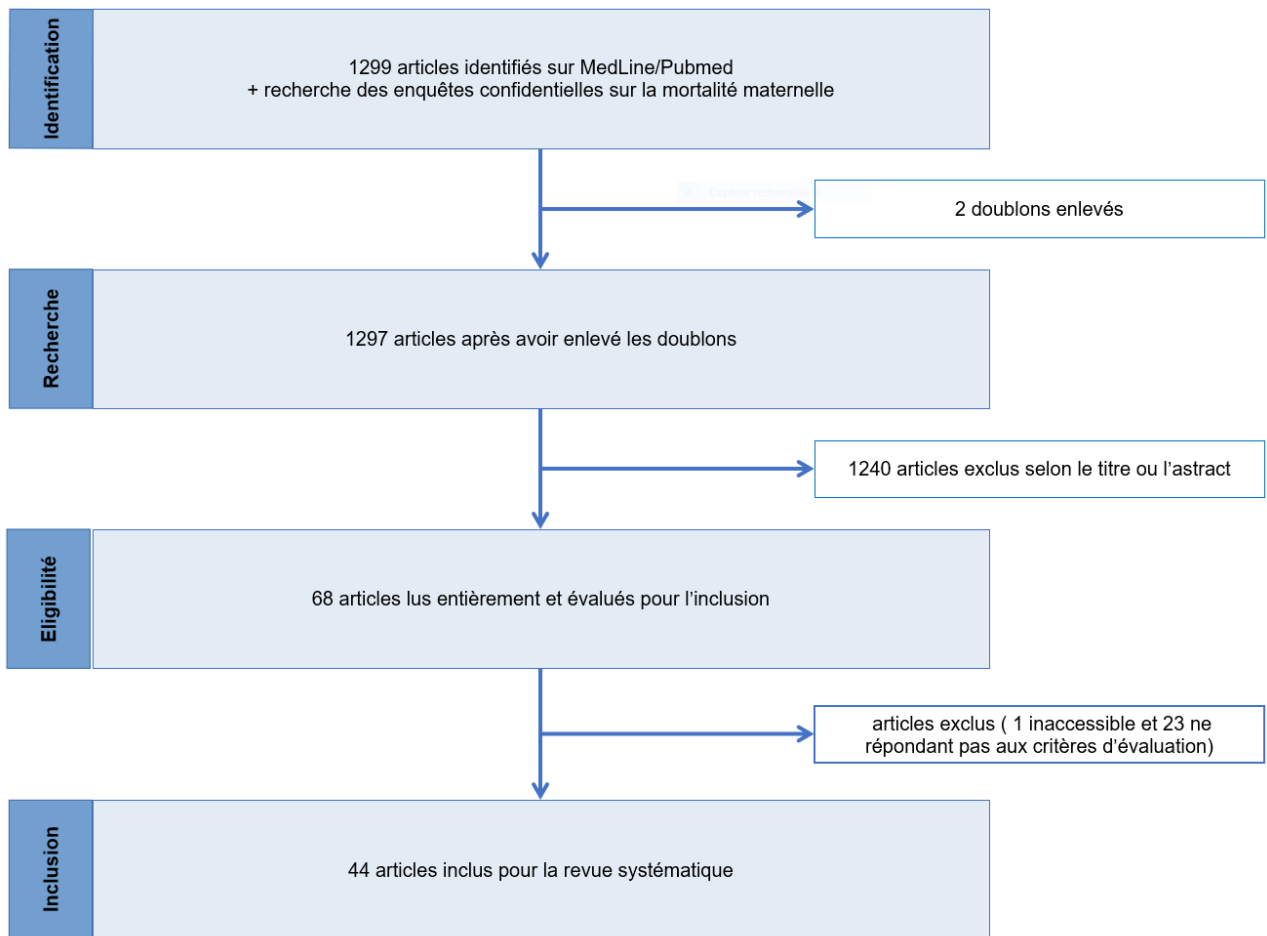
Identification

1299 articles identifiés sur MedLine/Pubmed
+ recherche des enquêtes confidentielles sur la mortalité maternelle

2 doublons enlevés

Recherche

1297 articles après avoir enlevé les doublons

1240 articles exclus selon le titre ou l'astract

Eligibilité

68 articles lus entièrement et évalués pour l'inclusion

articles exclus ( 1 inaccessible et 23 ne répondant pas aux critères d'évaluation)

Inclusion

44 articles inclus pour la revue systématique